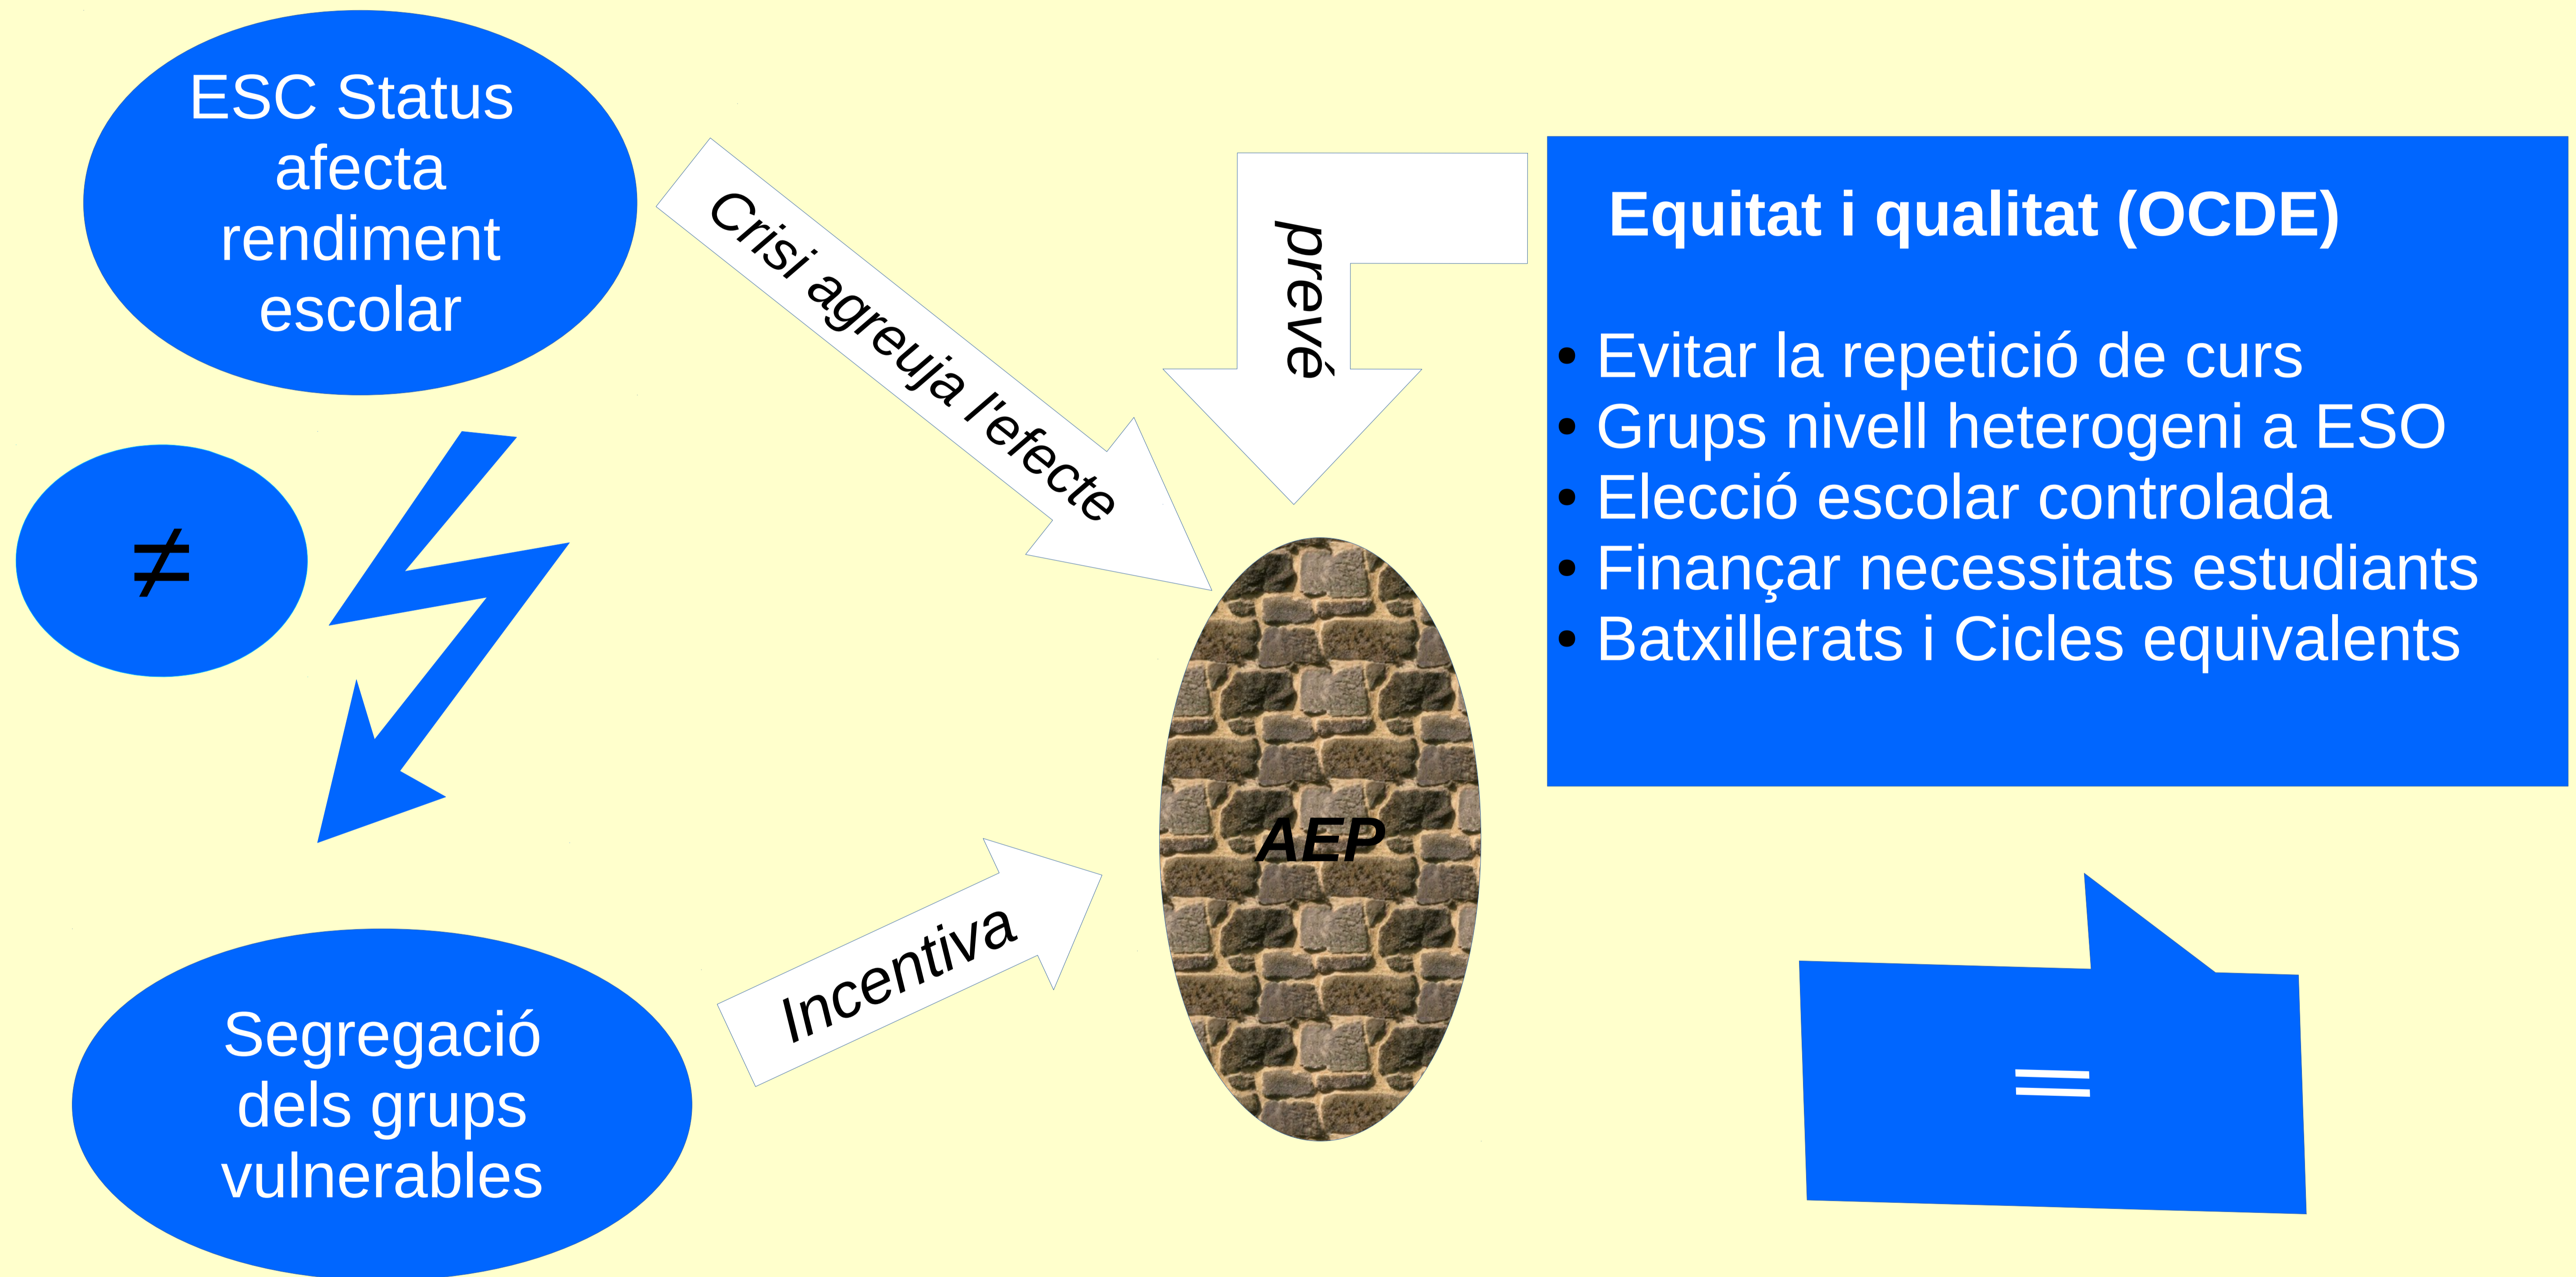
ESC Status afecta rendiment escolar

$\neq$

Segregació dels grups vulnerables

Crisi agreuja l'efecte

Incentiva

prevé

AEP

Equitat i qualitat (OCDE)

• Evitar la repetició de curs
• Grups nivell heterogeni a ESO
• Elecció escolar controlada
• Finançar necessitats estudiants
• Batxillerats i Cicles equivalents

=